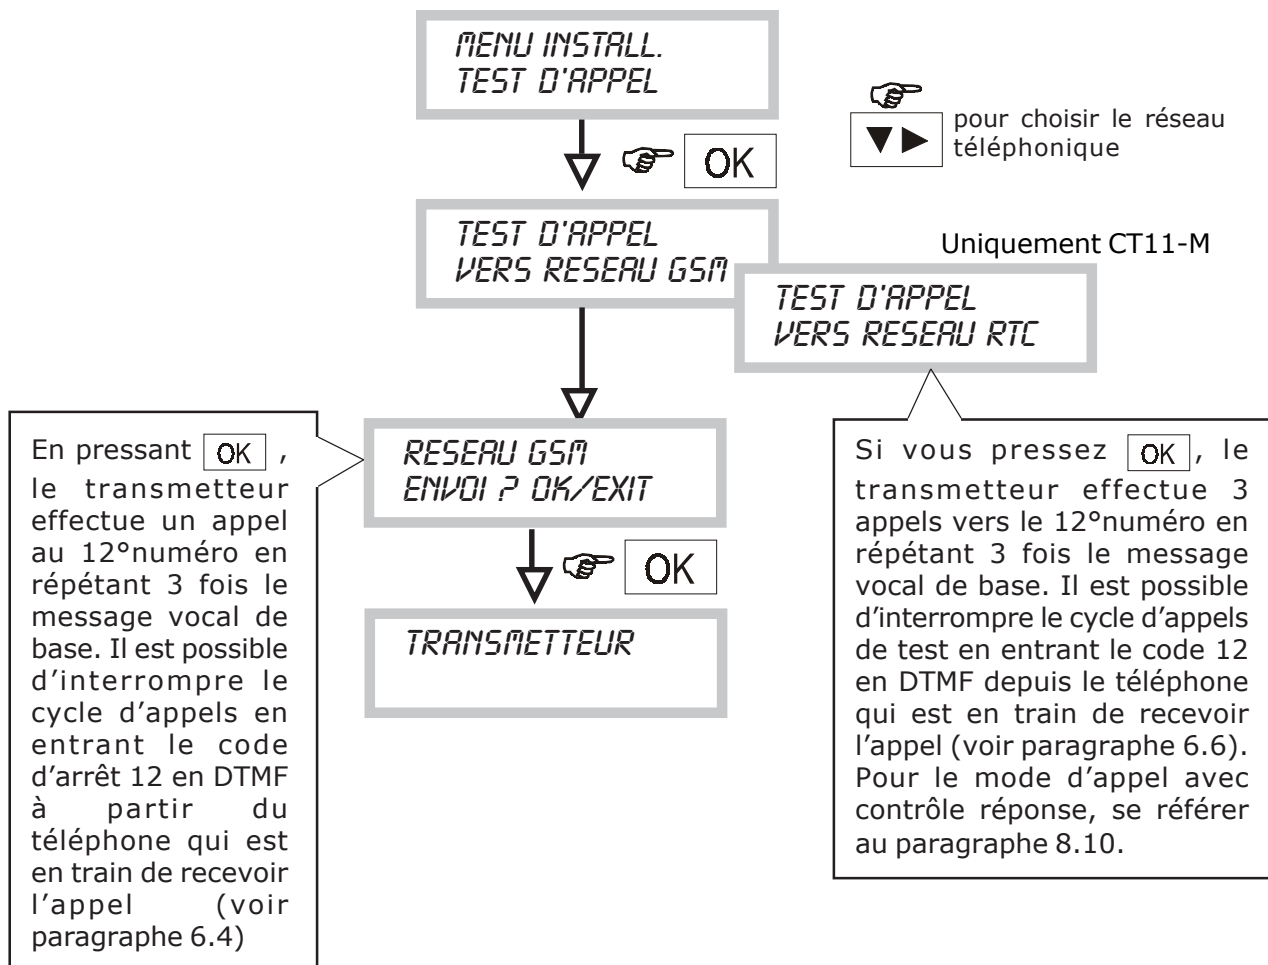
MENU INSTALL.
TEST D'APPEL

OK

▼▶ pour choisir le réseau téléphonique

TEST D'APPEL
VERS RESEAU GSM

Uniquement CT11-M

TEST D'APPEL
VERS RESEAU RTC

En pressant OK, le transmetteur effectue un appel au 12°numéro en répétant 3 fois le message vocal de base. Il est possible d'interrompre le cycle d'appels en entrant le code d'arrêt 12 en DTMF à partir du téléphone qui est en train de recevoir l'appel (voir paragraphe 6.4)

RESEAU GSM
ENVOI ? OK/EXIT

OK

TRANSMETTEUR

Si vous pressez OK, le transmetteur effectue 3 appels vers le 12°numéro en répétant 3 fois le message vocal de base. Il est possible d'interrompre le cycle d'appels de test en entrant le code 12 en DTMF depuis le téléphone qui est en train de recevoir l'appel (voir paragraphe 6.6). Pour le mode d'appel avec contrôle réponse, se référer au paragraphe 8.10.